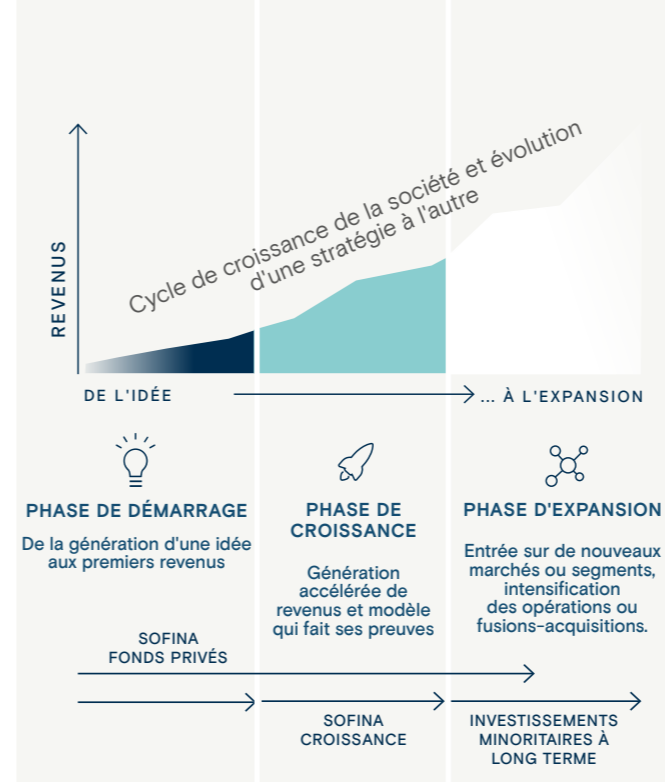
REVENUS

Cycle de croissance de la société et évolution d'une stratégie à l'autre

DE L'IDÉE

... À L'EXPANSION

PHASE DE DÉMARRAGE

De la génération d'une idée aux premiers revenus

PHASE DE CROISSANCE

Génération accélérée de revenus et modèle qui fait ses preuves

PHASE D'EXPANSION

Entrée sur de nouveaux marchés ou segments, intensification des opérations ou fusions-acquisitions.

SOFINA FONDS PRIVÉS

SOFINA CROISSANCE

INVESTISSEMENTS MINORITAIRES À LONG TERME